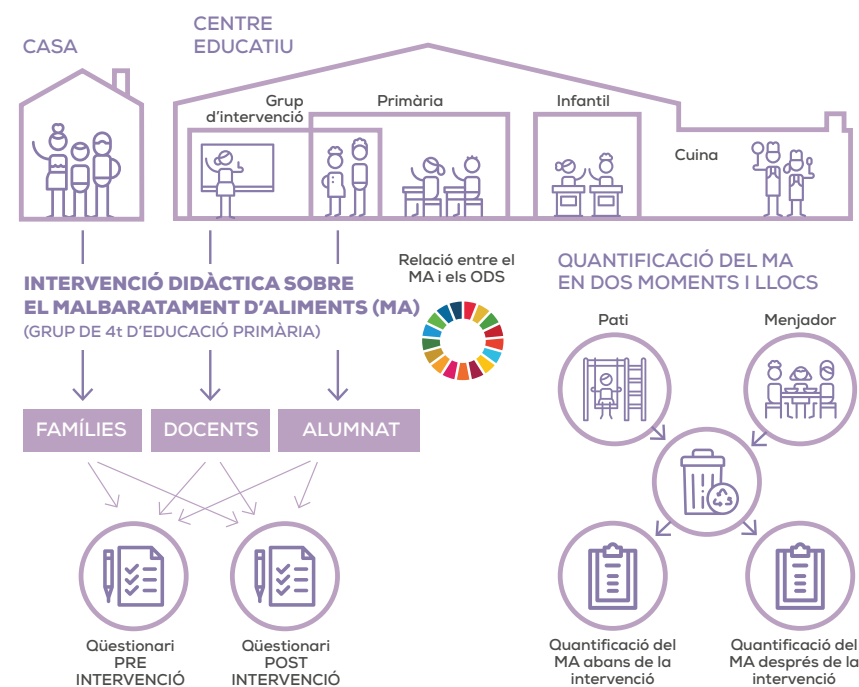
CASA

CENTRE EDUCATIU

Grup d'intervenció

Primària

Infantil

Cuina

INTERVENCIÓ DIDÀCTICA SOBRE EL MALBARATAMENT D'ALIMENTS (MA)
(GRUP DE 4t D'EDUCACIÓ PRIMÀRIA)

Relació entre el MA i els ODS

QUANTIFICACIÓ DEL MA EN DOS MOMENTS I LLOCS

Pati

Menjador

FAMÍLIES

DOCENTS

ALUMNAT

Qüestionari PRE INTERVENCIÓ

Qüestionari POST INTERVENCIÓ

Quantificació del MA abans de la intervenció

Quantificació del MA després de la intervenció